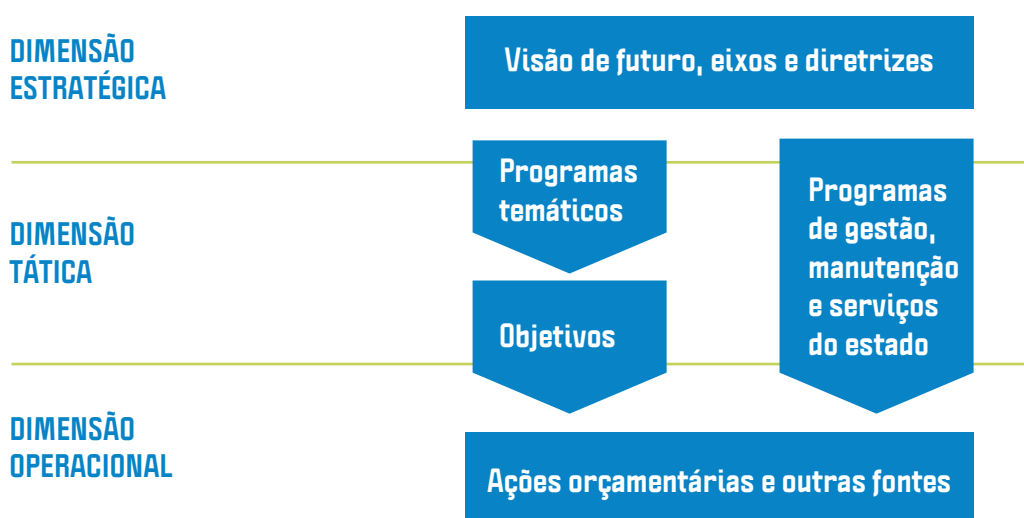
DIMENSÃO ESTRATÉGICA

Visão de futuro, eixos e diretrizes

DIMENSÃO TÁTICA

Programas temáticos

Objetivos

Programas de gestão, manutenção e serviços do estado

DIMENSÃO OPERACIONAL

Ações orçamentárias e outras fontes